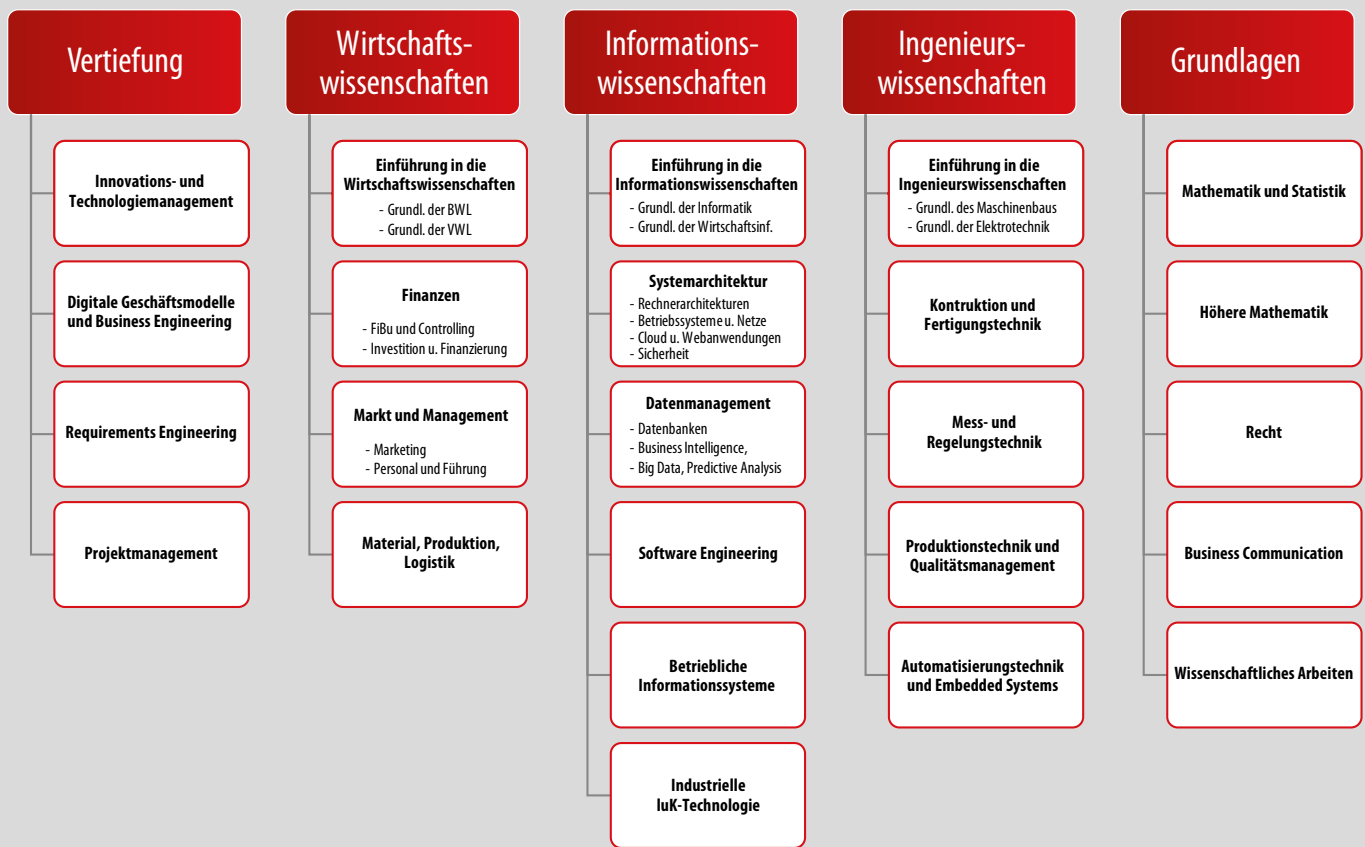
Vertiefung

Innovations- und Technologiemanagement

Digitale Geschäftsmodelle und Business Engineering

Requirements Engineering

Projektmanagement

Wirtschaftswissenschaften

Einführung in die Wirtschaftswissenschaften
- Grundl. der BWL
- Grundl. der VWL

Finanzen
- FiBu und Controlling
- Investition u. Finanzierung

Markt und Management
- Marketing
- Personal und Führung

Material, Produktion, Logistik

Informationswissenschaften

Einführung in die Informationswissenschaften
- Grundl. der Informatik
- Grundl. der Wirtschaftsinf.

Systemarchitektur
- Rechnerarchitekturen
- Betriebssysteme u. Netze
- Cloud u. Webanwendungen
- Sicherheit

Datenmanagement
- Datenbanken
- Business Intelligence,
- Big Data, Predictive Analysis

Software Engineering

Betriebliche Informationssysteme

Industrielle IuK-Technologie

Ingenieurswissenschaften

Einführung in die Ingenieurswissenschaften
- Grundl. des Maschinenbaus
- Grundl. der Elektrotechnik

Kontruktion und Fertigungstechnik

Mess- und Regelungstechnik

Produktionstechnik und Qualitätsmanagement

Automatisierungstechnik und Embedded Systems

Grundlagen

Mathematik und Statistik

Höhere Mathematik

Recht

Business Communication

Wissenschaftliches Arbeiten